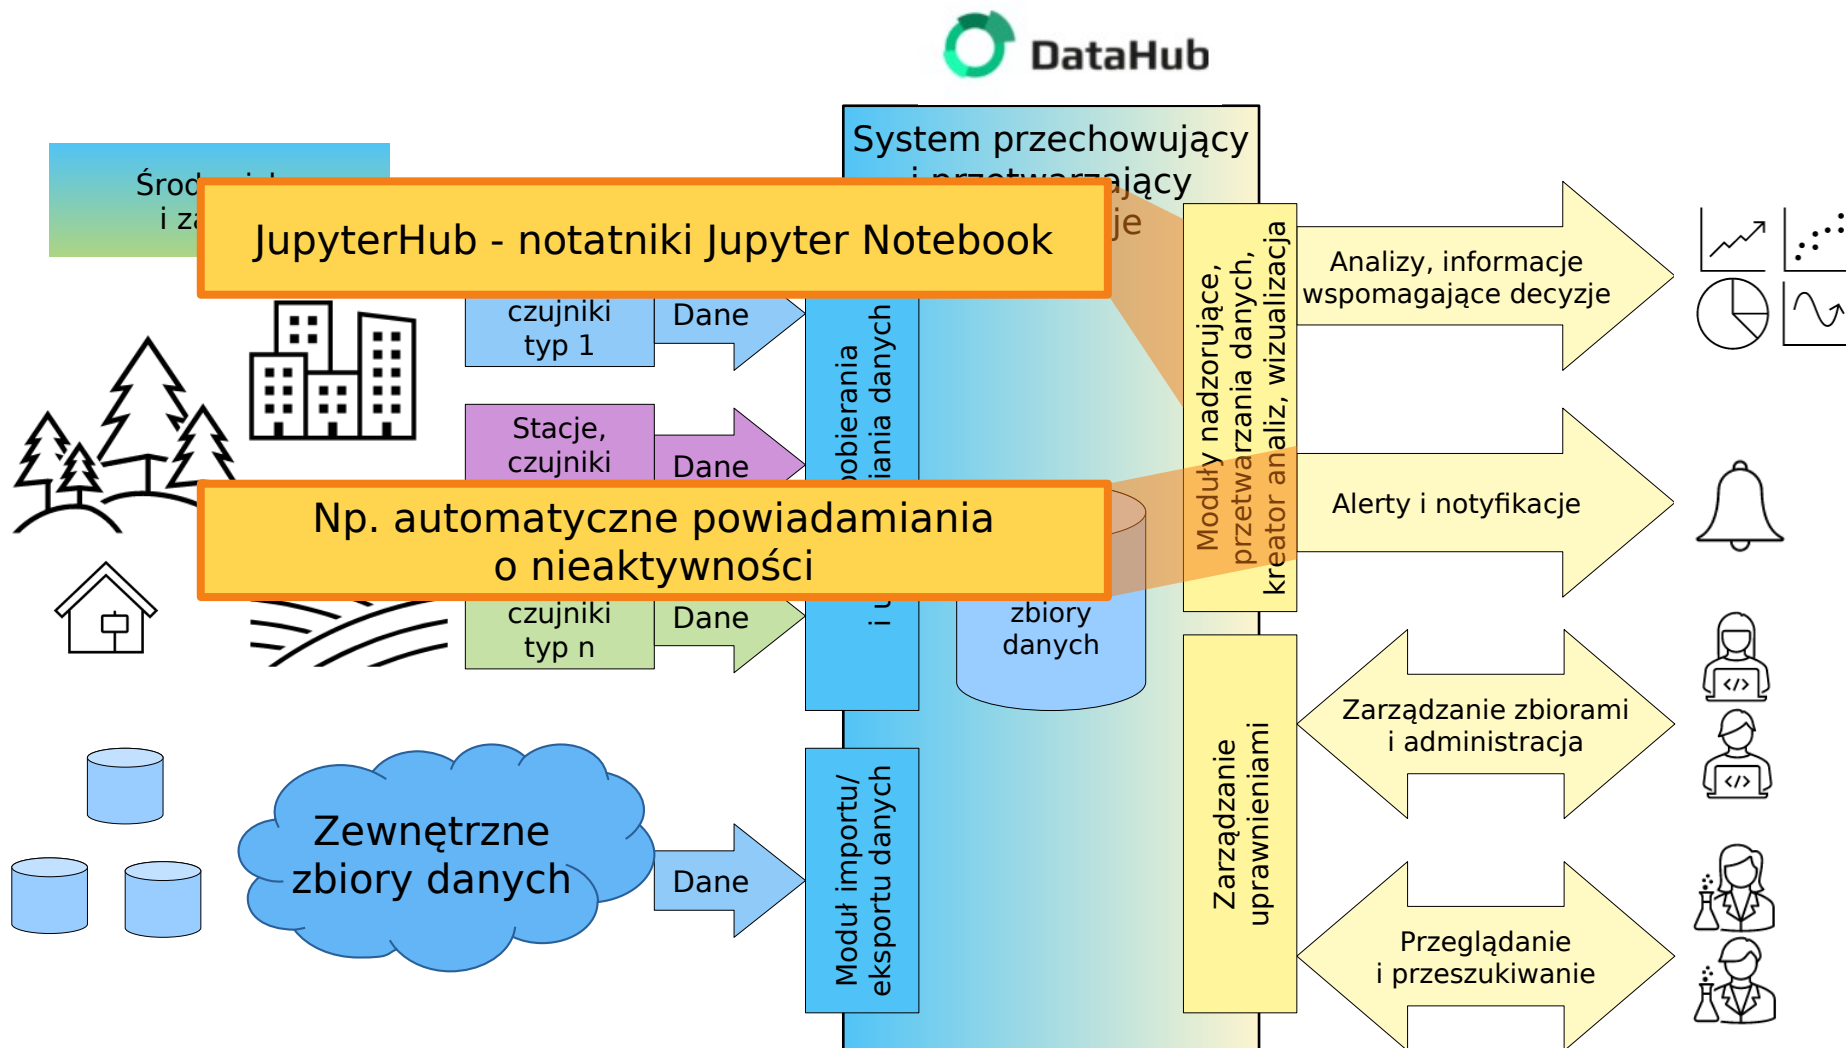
DataHub

System przechowujący i przetwarzający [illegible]je

Środ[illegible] i za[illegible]

JupyterHub - notatniki Jupyter Notebook

czujniki typ 1

Dane

Stacje, czujniki

Dane

Np. automatyczne powiadamiania o nieaktywności

czujniki typ n

Dane

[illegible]obierania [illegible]iania danych i u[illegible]

zbiory danych

Moduły nadzorujące, przetwarzania danych, kreator analiz, wizualizacja

Analizy, informacje wspomagające decyzje

Alerty i notyfikacje

Zarządzanie uprawnieniami

Zarządzanie zbiorami i administracja

Przeglądanie i przeszukiwanie

Zewnętrzne zbiory danych

Dane

Moduł importu/ eksportu danych

</>

</>